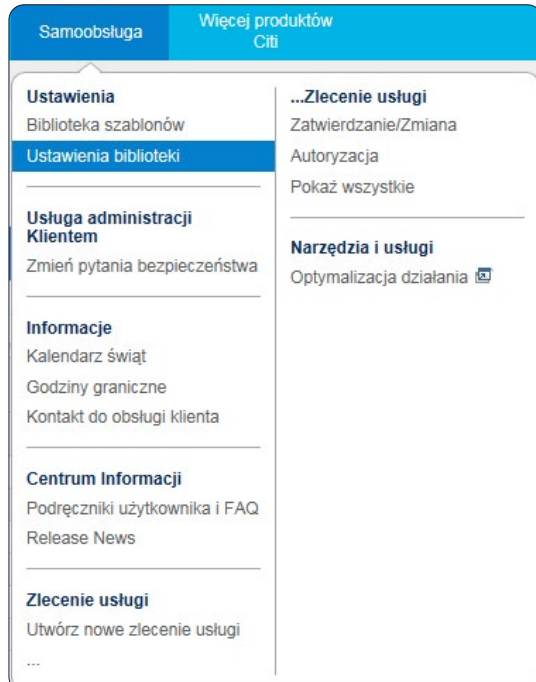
Samoobsługa

Więcej produktów Citi

Ustawienia
Biblioteka szablonów
Ustawienia biblioteki

Usługa administracji Klientem
Zmień pytania bezpieczeństwa

Informacje
Kalendarz świąt
Godziny graniczne
Kontakt do obsługi klienta

Centrum Informacji
Podręczniki użytkownika i FAQ
Release News

Zlecenie usługi
Utwórz nowe zlecenie usługi
...

...Zlecenie usługi
Zatwierdzanie/Zmiana
Autoryzacja
Pokaż wszystkie

Narzędzia i usługi
Optymalizacja działania